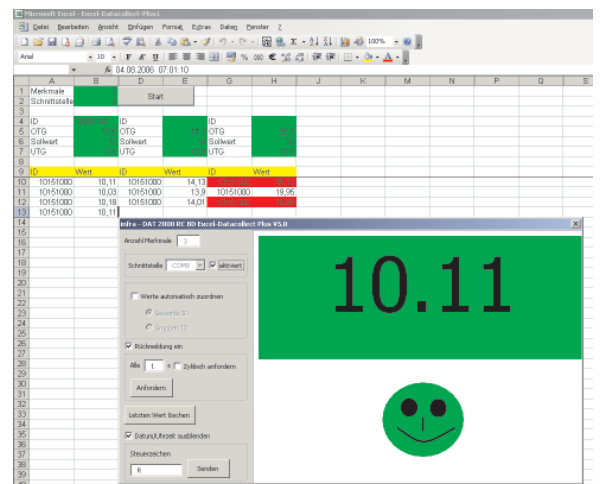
Microsoft Excel - Excel-Datacollect-Plus1

Datei Bearbeiten Ansicht Einfügen Format Extras Daten Fenster ?

100%

Arial 10 F K U

fx 04.08.2006 07:01:10

| | A | B | C | D | E | F | G | H | I | J | K | L | M | N | O | P | Q | R | S |
|---|---|---|---|---|---|---|---|---|---|---|---|---|---|---|---|---|---|---|---|
| 1 | Merkmale | | | | | | | | | | | | | | | | | | |
| 2 | Schnittstelle | | Start | | | | | | | | | | | | | | | | |
| 3 | | | | | | | | | | | | | | | | | | | |
| 4 | ID | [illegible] | ID | | | ID | | | | | | | | | | | | | |
| 5 | OTG | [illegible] | OTG | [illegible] | | OTG | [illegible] | | | | | | | | | | | | |
| 6 | Sollwert | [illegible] | Sollwert | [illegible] | | Sollwert | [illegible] | | | | | | | | | | | | |
| 7 | UTG | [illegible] | UTG | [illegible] | | UTG | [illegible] | | | | | | | | | | | | |
| 8 | | | | | | | | | | | | | | | | | | | |
| 9 | ID | Wert | ID | Wert | | ID | Wert | | | | | | | | | | | | |
| 10 | 10151000 | 10,11 | 10151000 | 14,13 | | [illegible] | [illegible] | | | | | | | | | | | | |
| 11 | 10151000 | 10,03 | 10151000 | 13,9 | | 10151000 | 19,95 | | | | | | | | | | | | |
| 12 | 10151000 | 10,18 | 10151000 | 14,01 | | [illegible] | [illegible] | | | | | | | | | | | | |
| 13 | 10151000 | 10,11 | | | | | | | | | | | | | | | | | |

Infra - DAT 2000 RC BD Excel-Datacollect-Plus V5.0

Anzahl Merkmale 3

Schnittstelle COM9 aktiviert

Werte automatisch zuordnen

Serielle ID

Gruppen ID

Rückmeldung ein

Alle 1 s Zyklisch anfordern

Anfordern

Letzten Wert löschen

Datum/Uhrzeit ausblenden

Steuerzeichen

R

Senden

10.11